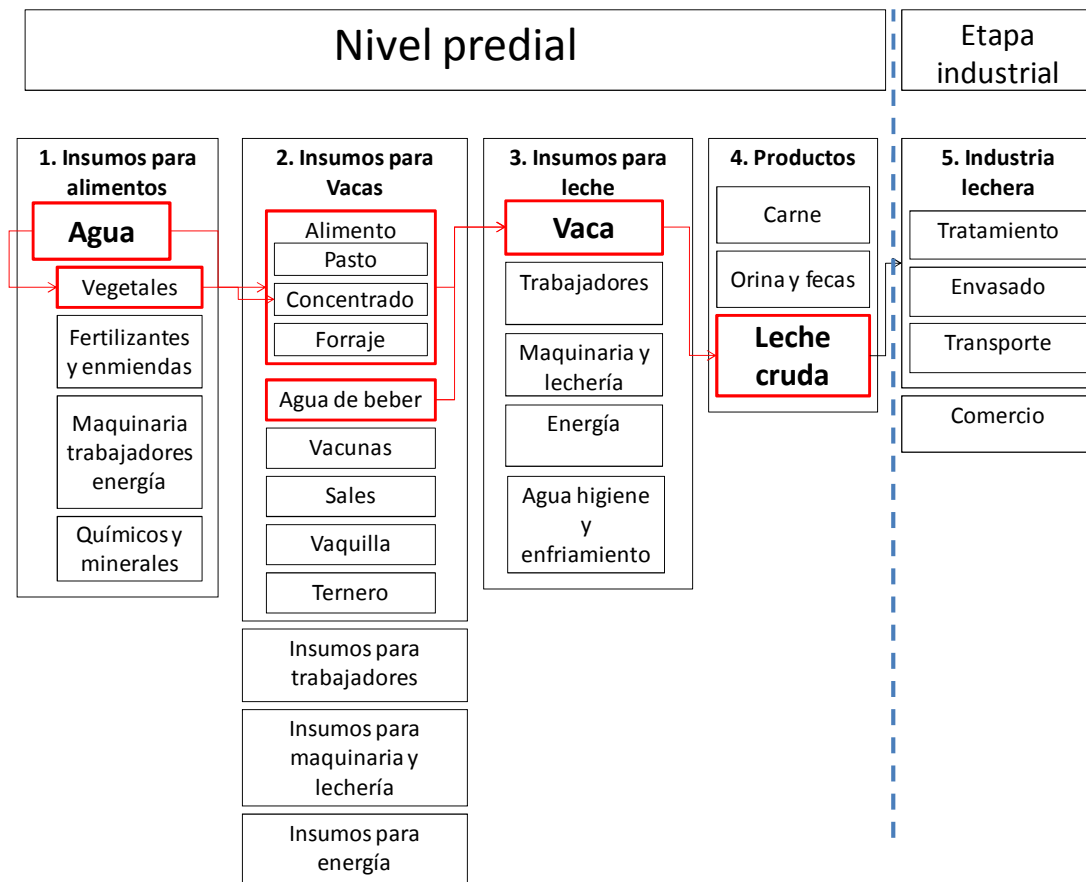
Nivel predial

Etapa industrial

1. Insumos para alimentos

Agua

Vegetales

Fertilizantes y enmiendas

Maquinaria trabajadores energía

Químicos y minerales

2. Insumos para Vacas

Alimento

Pasto

Concentrado

Forraje

Agua de beber

Vacunas

Sales

Vaquilla

Ternero

Insumos para trabajadores

Insumos para maquinaria y lechería

Insumos para energía

3. Insumos para leche

Vaca

Trabajadores

Maquinaria y lechería

Energía

Agua higiene y enfriamiento

4. Productos

Carne

Orina y fecas

Leche cruda

5. Industria lechera

Tratamiento

Envasado

Transporte

Comercio